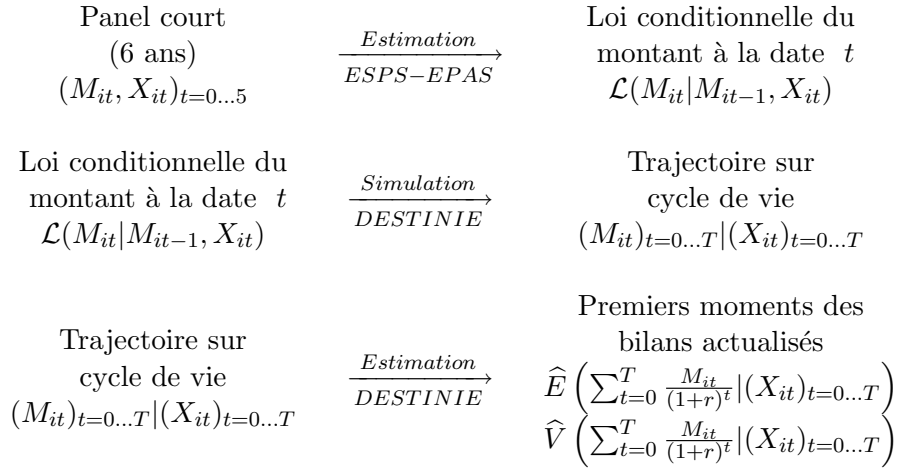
Panel court (6 ans) $(M_{it}, X_{it})_{t=0...5}$

$\xrightarrow[ESPS-EPAS]{Estimation}$

Loi conditionnelle du montant à la date $t$ $\mathcal{L}(M_{it}|M_{it-1}, X_{it})$

Loi conditionnelle du montant à la date $t$ $\mathcal{L}(M_{it}|M_{it-1}, X_{it})$

$\xrightarrow[DESTINIE]{Simulation}$

Trajectoire sur cycle de vie $(M_{it})_{t=0...T}|(X_{it})_{t=0...T}$

Trajectoire sur cycle de vie $(M_{it})_{t=0...T}|(X_{it})_{t=0...T}$

$\xrightarrow[DESTINIE]{Estimation}$

Premiers moments des bilans actualisés

$\widehat{E}\left(\sum_{t=0}^{T} \frac{M_{it}}{(1+r)^t}|(X_{it})_{t=0...T}\right)$

$\widehat{V}\left(\sum_{t=0}^{T} \frac{M_{it}}{(1+r)^t}|(X_{it})_{t=0...T}\right)$